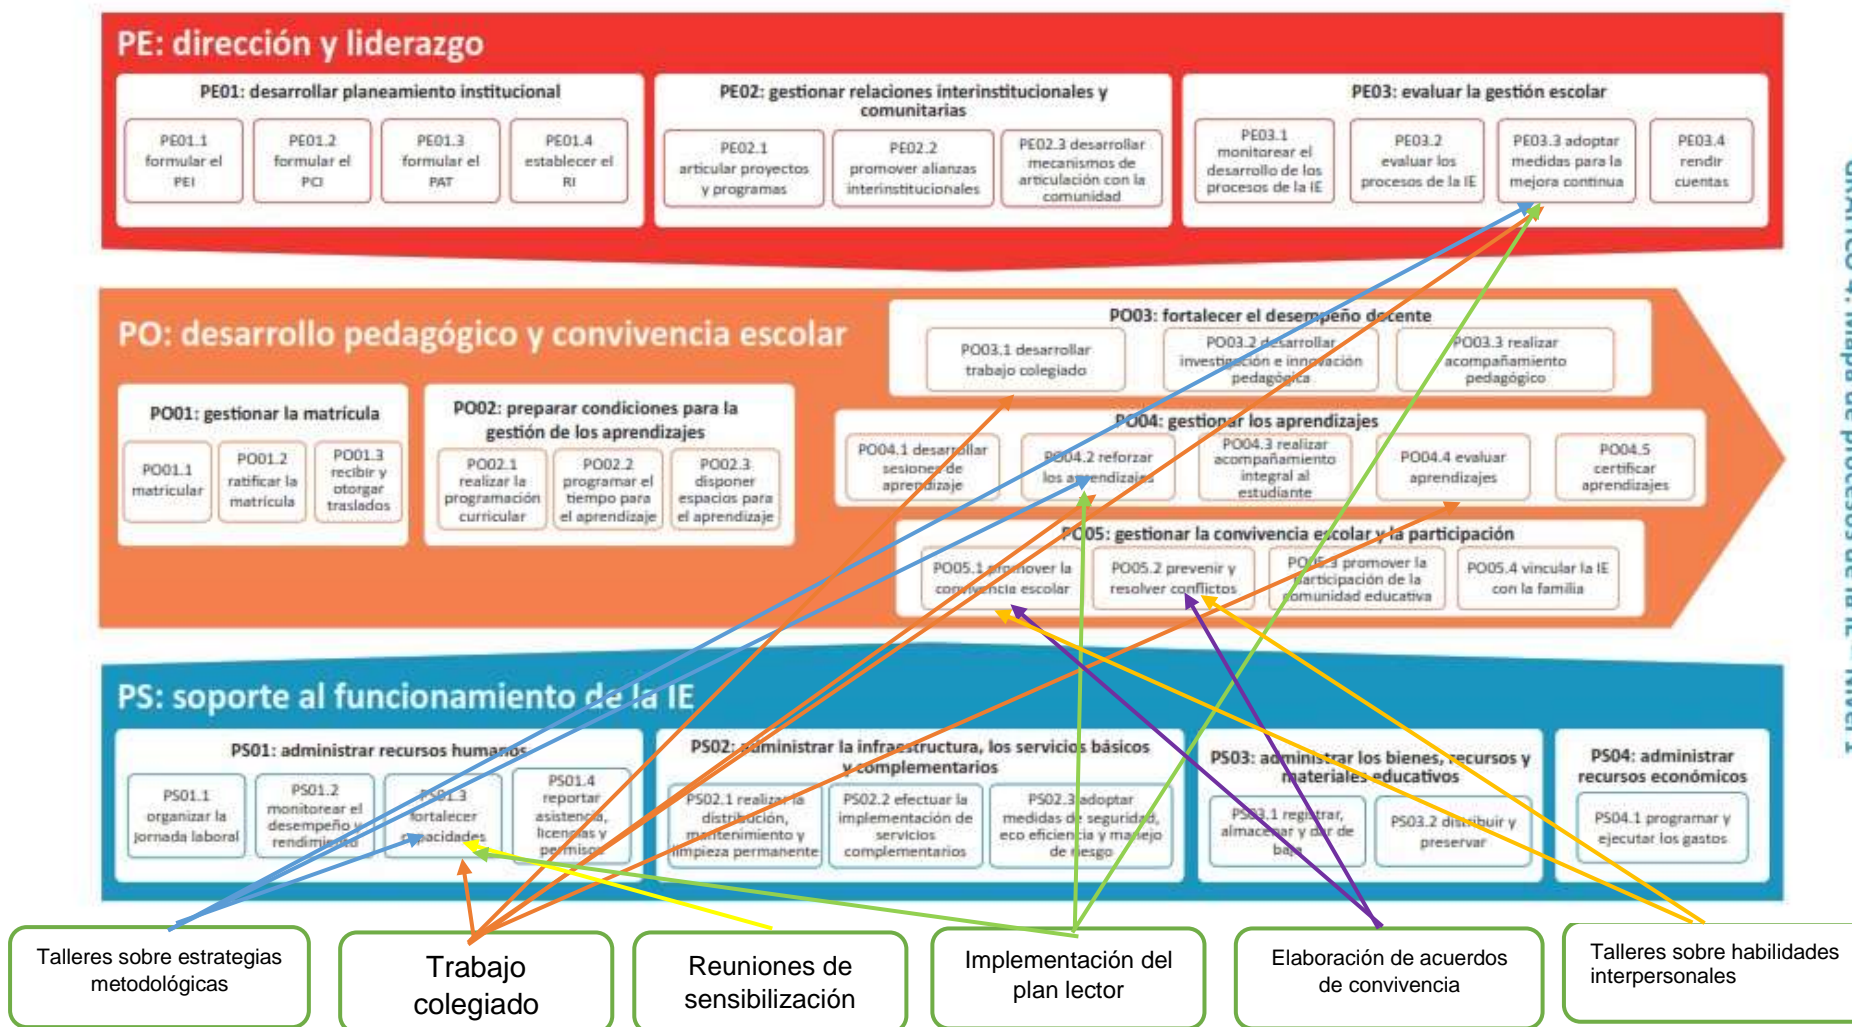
PE: dirección y liderazgo

PE01: desarrollar planeamiento institucional

PE01.1 formular el PEI

PE01.2 formular el PCI

PE01.3 formular el PAT

PE01.4 establecer el RI

PE02: gestionar relaciones interinstitucionales y comunitarias

PE02.1 articular proyectos y programas

PE02.2 promover alianzas interinstitucionales

PE02.3 desarrollar mecanismos de articulación con la comunidad

PE03: evaluar la gestión escolar

PE03.1 monitorear el desarrollo de los procesos de la IE

PE03.2 evaluar los procesos de la IE

PE03.3 adoptar medidas para la mejora continua

PE03.4 rendir cuentas

PO: desarrollo pedagógico y convivencia escolar

PO01: gestionar la matrícula

PO01.1 matricular

PO01.2 ratificar la matrícula

PO01.3 recibir y otorgar traslados

PO02: preparar condiciones para la gestión de los aprendizajes

PO02.1 realizar la programación curricular

PO02.2 programar el tiempo para el aprendizaje

PO02.3 disponer espacios para el aprendizaje

PO03: fortalecer el desempeño docente

PO03.1 desarrollar trabajo colegiado

PO03.2 desarrollar investigación e innovación pedagógica

PO03.3 realizar acompañamiento pedagógico

PO04: gestionar los aprendizajes

PO04.1 desarrollar sesiones de aprendizaje

PO04.2 reforzar los aprendizajes

PO04.3 realizar acompañamiento integral al estudiante

PO04.4 evaluar aprendizajes

PO04.5 certificar aprendizajes

PO05: gestionar la convivencia escolar y la participación

PO05.1 promover la convivencia escolar

PO05.2 prevenir y resolver conflictos

PO05.3 promover la participación de la comunidad educativa

PO05.4 vincular la IE con la familia

PS: soporte al funcionamiento de la IE

PS01: administrar recursos humanos

PS01.1 organizar la jornada laboral

PS01.2 monitorear el desempeño y rendimiento

PS01.3 fortalecer capacidades

PS01.4 reportar asistencia, licencias y permisos

PS02: administrar la infraestructura, los servicios básicos y complementarios

PS02.1 realizar la distribución, mantenimiento y limpieza permanente

PS02.2 efectuar la implementación de servicios complementarios

PS02.3 adoptar medidas de seguridad, eco eficiencia y manejo de riesgo

PS03: administrar los bienes, recursos y materiales educativos

PS03.1 registrar, almacenar y dar de baja

PS03.2 distribuir y preservar

PS04: administrar recursos económicos

PS04.1 programar y ejecutar los gastos

Talleres sobre estrategias metodológicas

Trabajo colegiado

Reuniones de sensibilización

Implementación del plan lector

Elaboración de acuerdos de convivencia

Talleres sobre habilidades interpersonales

GRÁFICO 4: Mapa de procesos de la IE – Nivel 1